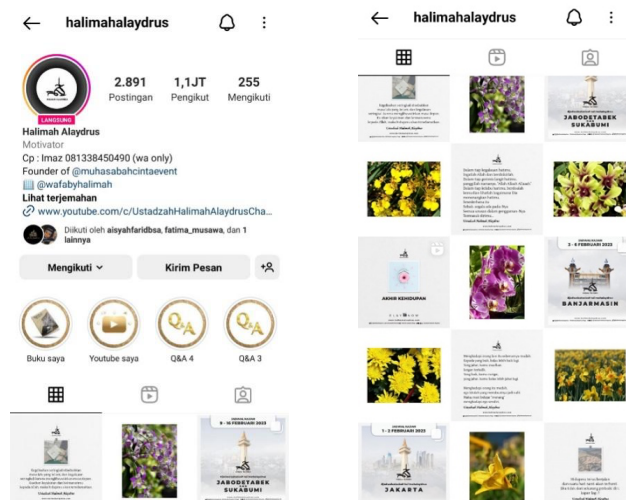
halimahalaydrus

LANGSUNG

2.891 Postingan
1,1JT Pengikut
255 Mengikuti

Halimah Alaydrus
Motivator
Cp : Imaz 081338450490 (wa only)
Founder of @muhasabahcintaevent
📖 @wafabyhalimah
Lihat terjemahan
www.youtube.com/c/UstadzahHalimahAlaydrusCha...

Diikuti oleh aisyahfaridbsa, fatima_musawa, dan 1 lainnya

Mengikuti
Kirim Pesan

Buku saya
Youtube saya
Q&A 4
Q&A 3

JABODETABEK SUKABUMI

halimahalaydrus

JABODETABEK SUKABUMI

AKHIR KEHIDUPAN

BANJARMASIN

JAKARTA